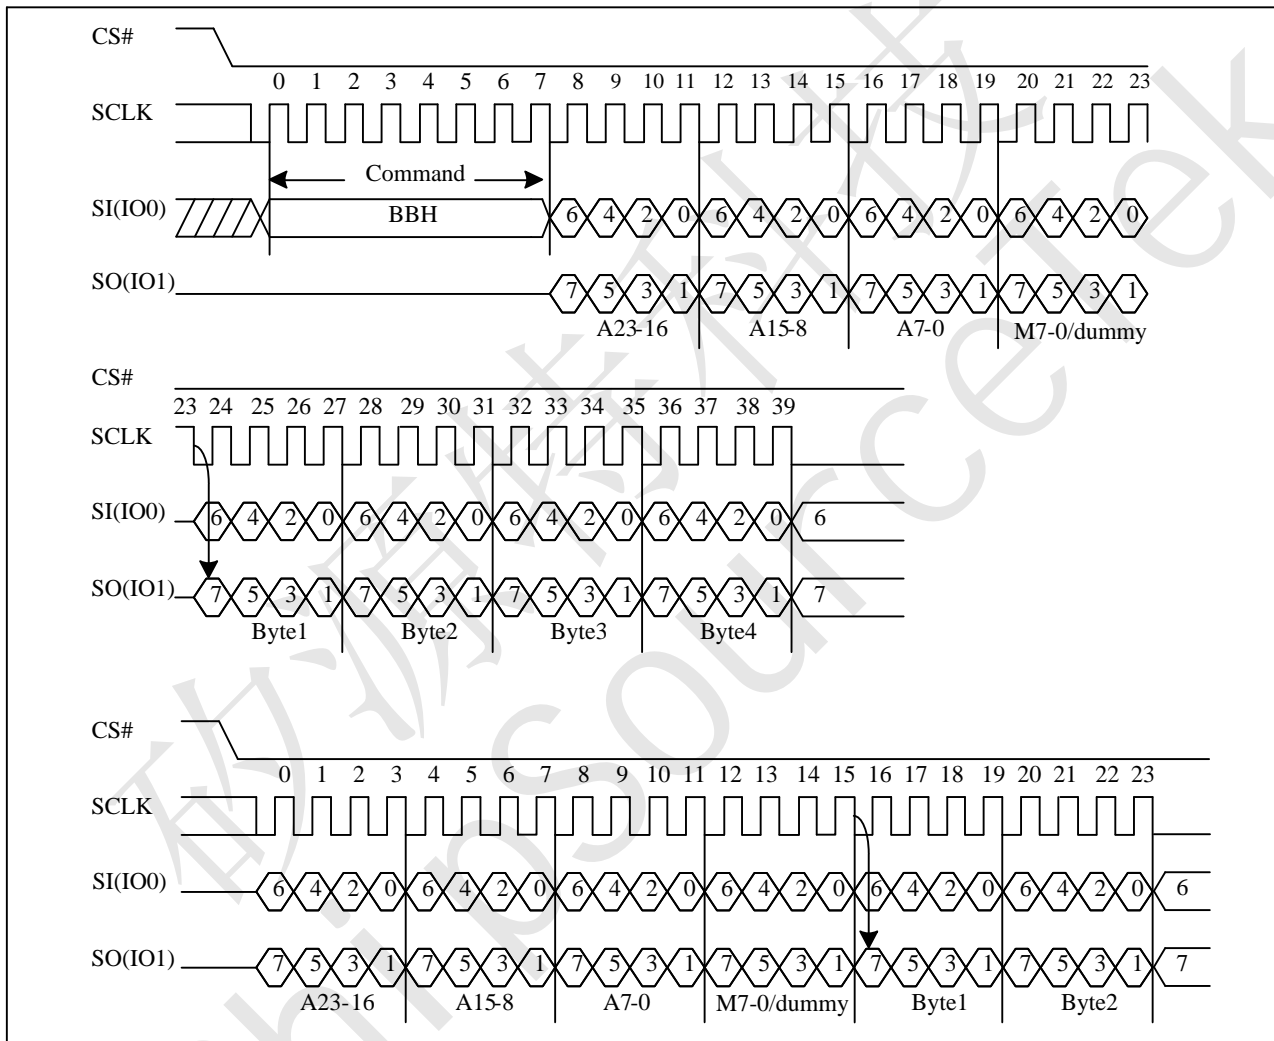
CS#

0 1 2 3 4 5 6 7 8 9 10 11 12 13 14 15 16 17 18 19 20 21 22 23

SCLK

Command

SI(IO0)

BBH

6 4 2 0 6 4 2 0 6 4 2 0 6 4 2 0

SO(IO1)

7 5 3 1 7 5 3 1 7 5 3 1 7 5 3 1

A23-16 A15-8 A7-0 M7-0/dummy

CS#

23 24 25 26 27 28 29 30 31 32 33 34 35 36 37 38 39

SCLK

SI(IO0)

6 4 2 0 6 4 2 0 6 4 2 0 6 4 2 0 6

SO(IO1)

7 5 3 1 7 5 3 1 7 5 3 1 7 5 3 1 7

Byte1 Byte2 Byte3 Byte4

CS#

0 1 2 3 4 5 6 7 8 9 10 11 12 13 14 15 16 17 18 19 20 21 22 23

SCLK

SI(IO0)

6 4 2 0 6 4 2 0 6 4 2 0 6 4 2 0 6 4 2 0 6 4 2 0 6

SO(IO1)

7 5 3 1 7 5 3 1 7 5 3 1 7 5 3 1 7 5 3 1 7 5 3 1 7

A23-16 A15-8 A7-0 M7-0/dummy Byte1 Byte2